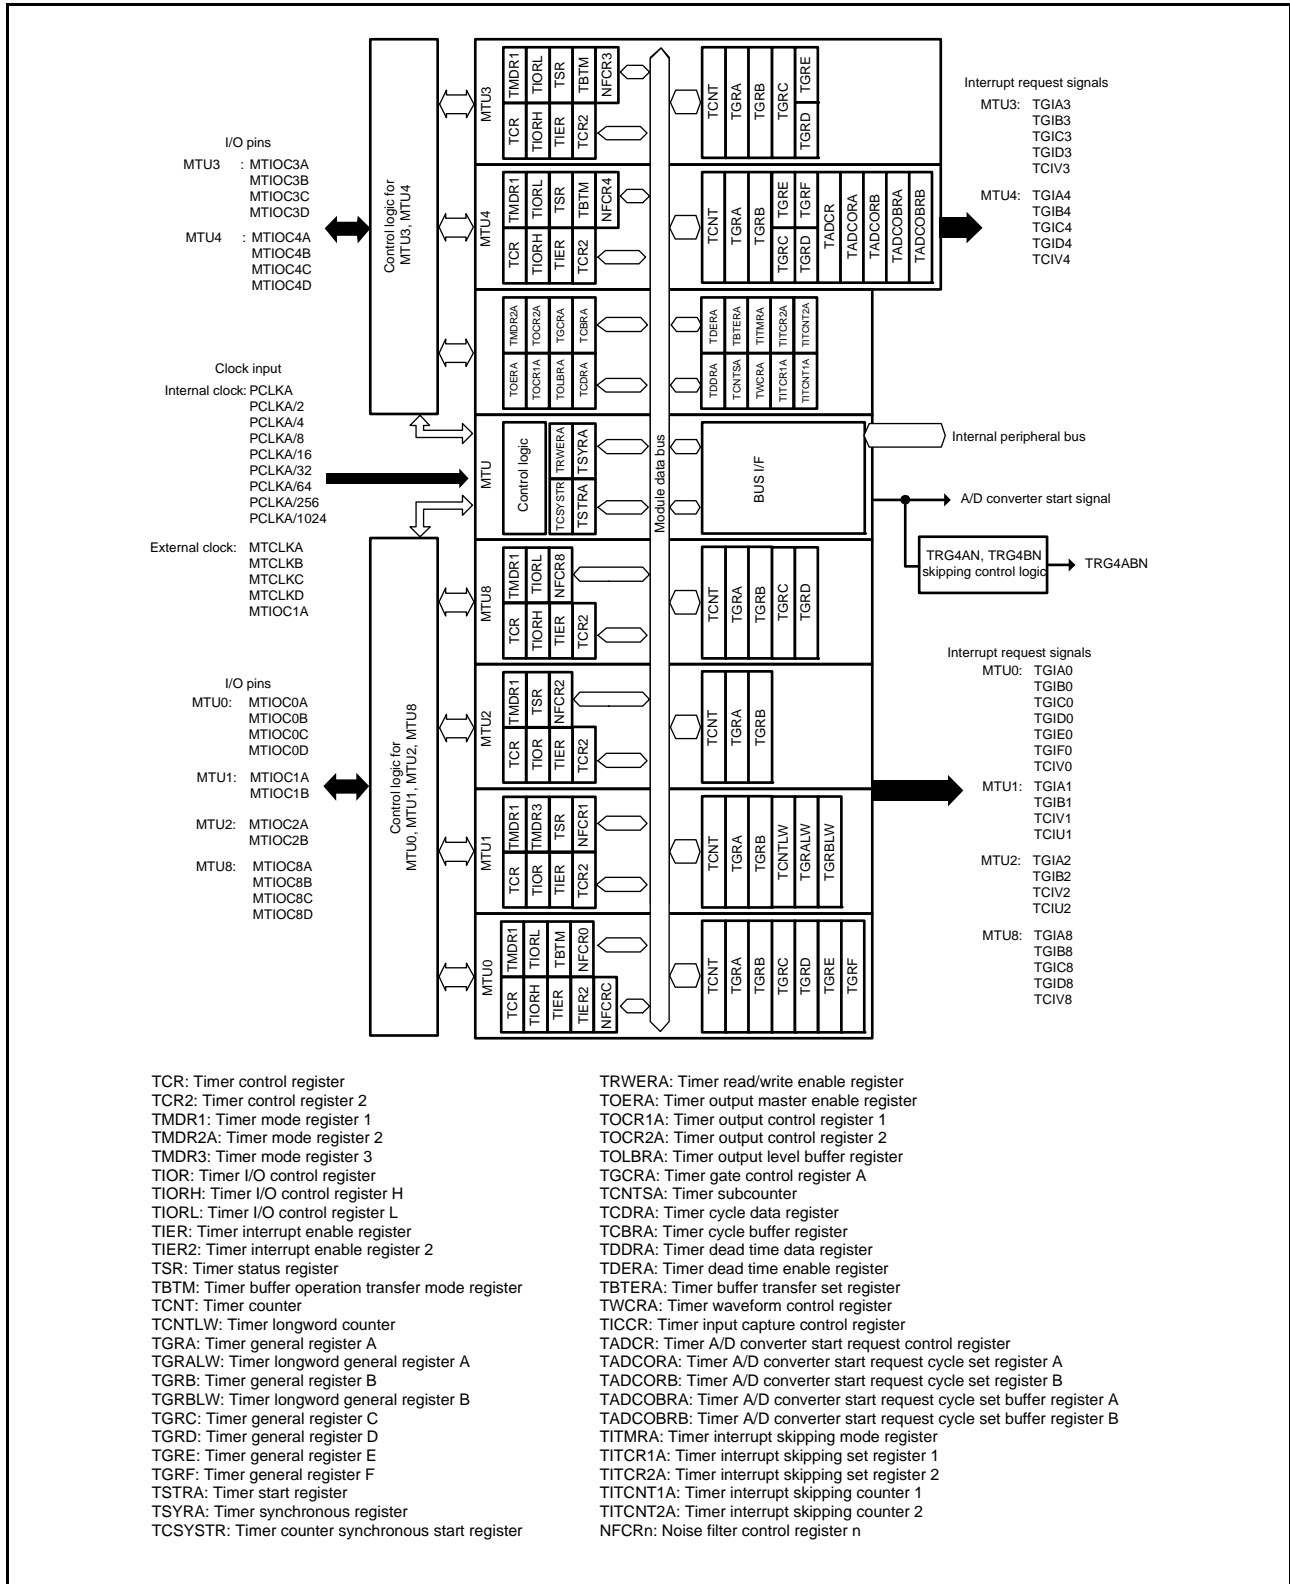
I/O pins
MTU3 : MTIOC3A
MTIOC3B
MTIOC3C
MTIOC3D
MTU4 : MTIOC4A
MTIOC4B
MTIOC4C
MTIOC4D

Control logic for MTU3, MTU4

MTU3
TMDR1 TIORL TSR TBTM NFCR3
TCR TIORH TIER TCR2
TCNT TGRA TGRB TGRC TGRE TGRD

Interrupt request signals
MTU3: TGIA3
TGIB3
TGIC3
TGID3
TCIV3

MTU4
TMDR1 TIORL TSR TBTM NFCR4
TCR TIORH TIER TCR2
TCNT TGRA TGRB TGRE TGRF TGRC TGRD TADCR TADCORA TADCORB TADCOBRA TADCOBRB

MTU4: TGIA4
TGIB4
TGIC4
TGID4
TCIV4

TMDR2A TOCR2A TGCRA TCBRA
TOERA TOCR1A TOLBRA TCDRA
TDERA TBTERA TITMRA TITCR2A TITCNT2A
TDDRA TCNTSA TWCRA TITCR1A TITCNT1A

Clock input
Internal clock: PCLKA
PCLKA/2
PCLKA/4
PCLKA/8
PCLKA/16
PCLKA/32
PCLKA/64
PCLKA/256
PCLKA/1024

External clock: MTCLKA
MTCLKB
MTCLKC
MTCLKD
MTIOC1A

MTU
Control logic
TRWERA TSYRA
TCSYSTR TSTRA
Module data bus
BUS I/F
Internal peripheral bus
A/D converter start signal
TRG4AN, TRG4BN skipping control logic
TRG4ABN

MTU8
TMDR1 TIORL NFCR8
TCR TIORH TIER TCR2
TCNT TGRA TGRB TGRC TGRD

I/O pins
MTU0: MTIOC0A
MTIOC0B
MTIOC0C
MTIOC0D
MTU1: MTIOC1A
MTIOC1B
MTU2: MTIOC2A
MTIOC2B
MTU8: MTIOC8A
MTIOC8B
MTIOC8C
MTIOC8D

Control logic for MTU0, MTU1, MTU2, MTU8

MTU2
TMDR1 TSR NFCR2
TCR TIOR TIER TCR2
TCNT TGRA TGRB

MTU1
TMDR1 TMDR3 TSR NFCR1
TCR TIOR TIER TCR2
TCNT TGRA TGRB TCNTLW TGRALW TGRBLW

MTU0
TMDR1 TIORL TBTM NFCR0
TCR TIORH TIER TIER2 NFCRC
TCNT TGRA TGRB TGRC TGRD TGRE TGRF

Interrupt request signals
MTU0: TGIA0
TGIB0
TGIC0
TGID0
TGIE0
TGIF0
TCIV0
MTU1: TGIA1
TGIB1
TCIV1
TCIU1
MTU2: TGIA2
TGIB2
TCIV2
TCIU2
MTU8: TGIA8
TGIB8
TGIC8
TGID8
TCIV8

TCR: Timer control register
TCR2: Timer control register 2
TMDR1: Timer mode register 1
TMDR2A: Timer mode register 2
TMDR3: Timer mode register 3
TIOR: Timer I/O control register
TIORH: Timer I/O control register H
TIORL: Timer I/O control register L
TIER: Timer interrupt enable register
TIER2: Timer interrupt enable register 2
TSR: Timer status register
TBTM: Timer buffer operation transfer mode register
TCNT: Timer counter
TCNTLW: Timer longword counter
TGRA: Timer general register A
TGRALW: Timer longword general register A
TGRB: Timer general register B
TGRBLW: Timer longword general register B
TGRC: Timer general register C
TGRD: Timer general register D
TGRE: Timer general register E
TGRF: Timer general register F
TSTRA: Timer start register
TSYRA: Timer synchronous register
TCSYSTR: Timer counter synchronous start register

TRWERA: Timer read/write enable register
TOERA: Timer output master enable register
TOCR1A: Timer output control register 1
TOCR2A: Timer output control register 2
TOLBRA: Timer output level buffer register
TGCRA: Timer gate control register A
TCNTSA: Timer subcounter
TCDRA: Timer cycle data register
TCBRA: Timer cycle buffer register
TDDRA: Timer dead time data register
TDERA: Timer dead time enable register
TBTERA: Timer buffer transfer set register
TWCRA: Timer waveform control register
TICCR: Timer input capture control register
TADCR: Timer A/D converter start request control register
TADCORA: Timer A/D converter start request cycle set register A
TADCORB: Timer A/D converter start request cycle set register B
TADCOBRA: Timer A/D converter start request cycle set buffer register A
TADCOBRB: Timer A/D converter start request cycle set buffer register B
TITMRA: Timer interrupt skipping mode register
TITCR1A: Timer interrupt skipping set register 1
TITCR2A: Timer interrupt skipping set register 2
TITCNT1A: Timer interrupt skipping counter 1
TITCNT2A: Timer interrupt skipping counter 2
NFCRn: Noise filter control register n